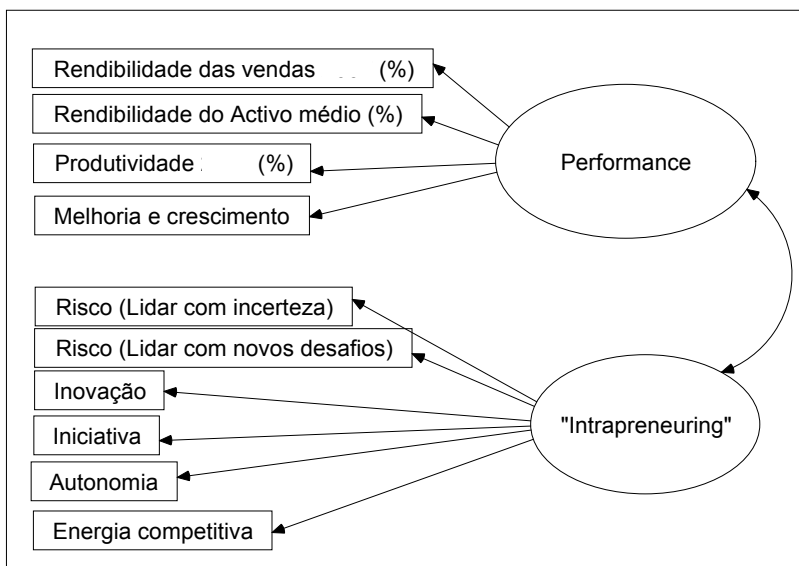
Rendibilidade das vendas (%)

Rendibilidade do Activo médio (%)

Produtividade (%)

Melhoria e crescimento

Performance

Risco (Lidar com incerteza)

Risco (Lidar com novos desafios)

Inovação

Iniciativa

Autonomia

Energia competitiva

"Intrapreneuring"